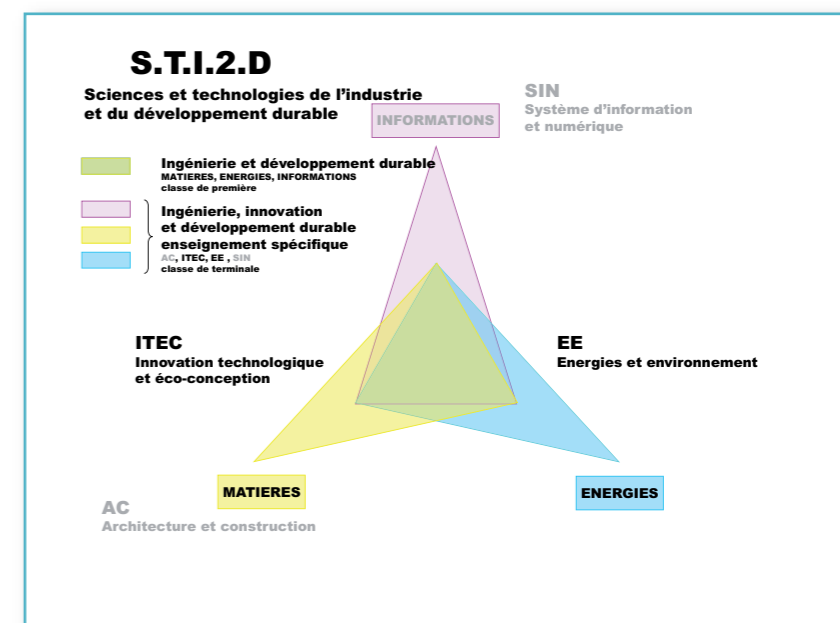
S.T.I.2.D

Sciences et technologies de l'industrie et du développement durable

INFORMATIONS

SIN
Système d'information et numérique

Ingénierie et développement durable
MATIERES, ENERGIES, INFORMATIONS
classe de première

Ingénierie, innovation et développement durable enseignement spécifique
AC, ITEC, EE , SIN
classe de terminale

ITEC
Innovation technologique et éco-conception

EE
Energies et environnement

MATIERES

ENERGIES

AC
Architecture et construction